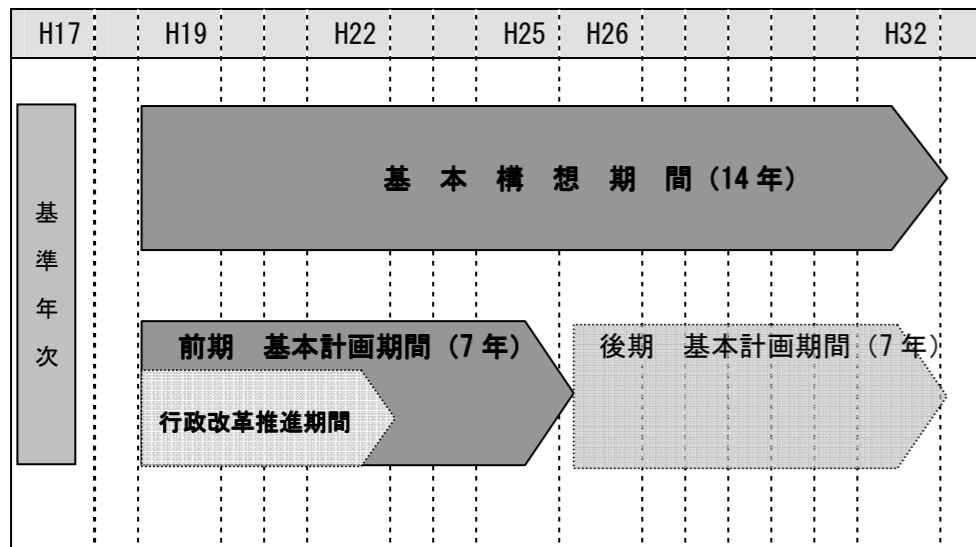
| H17 | | H19 | | | H22 | | | H25 | H26 | | | | | | H32 |
|---|---|---|---|---|---|---|---|---|---|---|---|---|---|---|---|

基準年次

基本構想期間（14 年）

前期　基本計画期間（7 年）

行政改革推進期間

後期　基本計画期間（7 年）